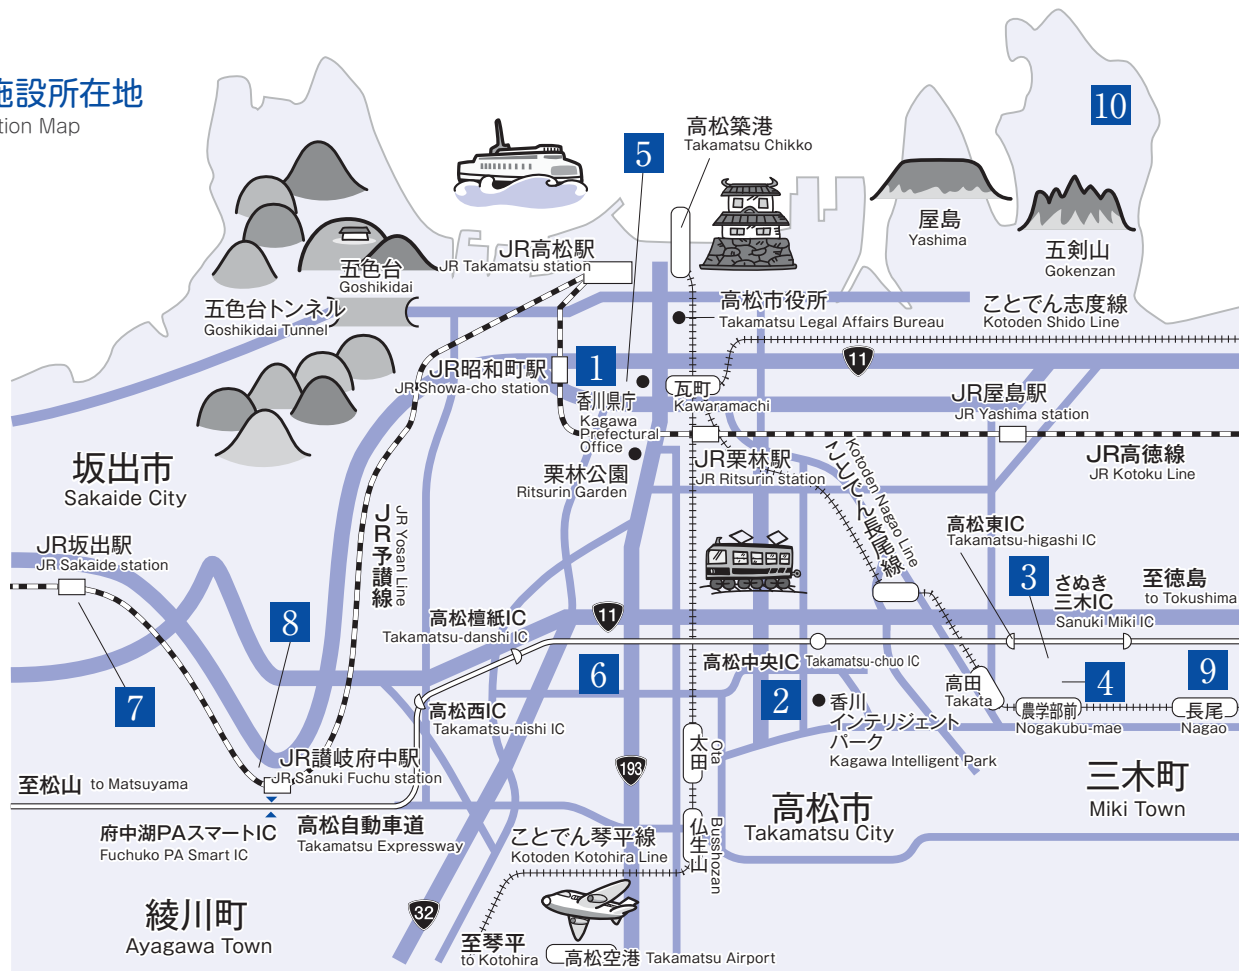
施設所在地
tion Map

10
高松築港
Takamatsu Chikko
5
屋島
Yashima
五剣山
Gokenzan
JR高松駅
JR Takamatsu station
五色台
Goshikidai
五色台トンネル
Goshikidai Tunnel
高松市役所
Takamatsu Legal Affairs Bureau
ことでん志度線
Kotoden Shido Line
11
JR昭和町駅
JR Showa-cho station
1
香川県庁
Kagawa Prefectural Office
瓦町
Kawaramachi
JR屋島駅
JR Yashima station
栗林公園
Ritsurin Garden
JR栗林駅
JR Ritsurin station
ことでん長尾線
Kotoden Nagao Line
JR高徳線
JR Kotoku Line
坂出市
Sakaide City
JR坂出駅
JR Sakaide station
JR予讃線
JR Yosan Line
高松東IC
Takamatsu-higashi IC
3
さぬき三木IC
Sanuki Miki IC
至徳島
to Tokushima
8
高松檀紙IC
Takamatsu-danshi IC
11
6
高松中央IC
Takamatsu-chuo IC
4
9
7
高松西IC
Takamatsu-nishi IC
2
香川インテリジェントパーク
Kagawa Intelligent Park
高田
Takata
農学部前
Nogakubu-mae
長尾
Nagao
JR讃岐府中駅
JR Sanuki Fuchu station
太田
Ota
193
至松山 to Matsuyama
府中湖PAスマートIC
Fuchuko PA Smart IC
高松自動車道
Takamatsu Expressway
ことでん琴平線
Kotoden Kotohira Line
仏生山
Busshozan
高松市
Takamatsu City
三木町
Miki Town
綾川町
Ayagawa Town
32
至琴平
to Kotohira
高松空港 Takamatsu Airport